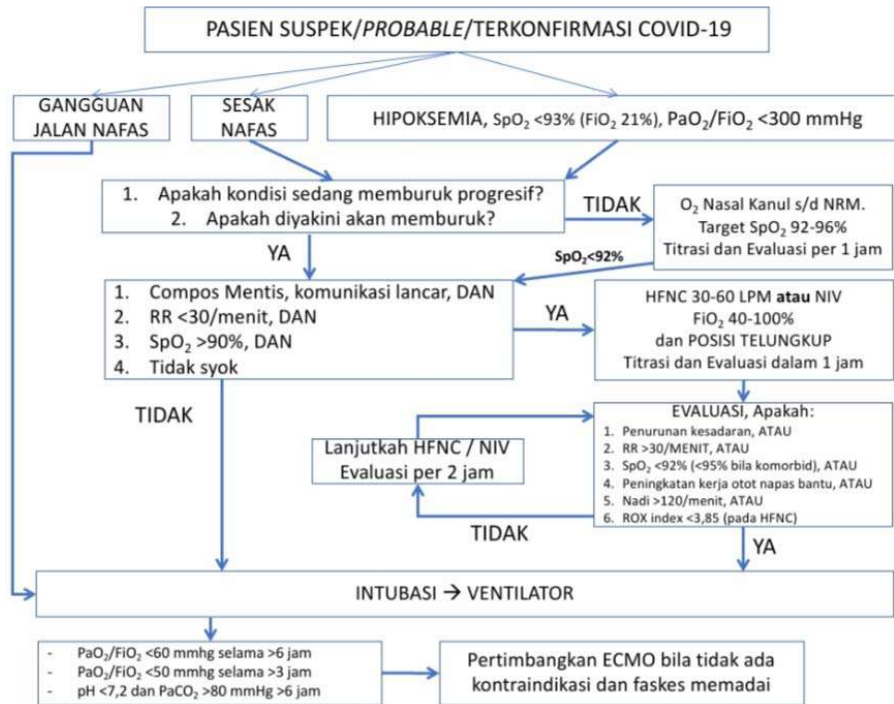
PASIEN SUSPEK/*PROBABLE*/TERKONFIRMASI COVID-19

GANGGUAN JALAN NAFAS

SESAK NAFAS

HIPOKSEMIA, $SpO_2$ <93% ($FiO_2$ 21%), $PaO_2/FiO_2$ <300 mmHg

1. Apakah kondisi sedang memburuk progresif?
2. Apakah diyakini akan memburuk?

TIDAK

$O_2$ Nasal Kanul s/d NRM.
Target $SpO_2$ 92-96%
Titrasi dan Evaluasi per 1 jam

YA

$SpO_2$<92%

1. Compos Mentis, komunikasi lancar, DAN
2. RR <30/menit, DAN
3. $SpO_2$ >90%, DAN
4. Tidak syok

YA

HFNC 30-60 LPM **atau** NIV
$FiO_2$ 40-100%
dan POSISI TELUNGKUP
Titrasi dan Evaluasi dalam 1 jam

TIDAK

Lanjutkah HFNC / NIV
Evaluasi per 2 jam

EVALUASI, Apakah:
1. Penurunan kesadaran, ATAU
2. RR >30/MENIT, ATAU
3. $SpO_2$ <92% (<95% bila komorbid), ATAU
4. Peningkatan kerja otot napas bantu, ATAU
5. Nadi >120/menit, ATAU
6. ROX index <3,85 (pada HFNC)

TIDAK

YA

INTUBASI → VENTILATOR

- $PaO_2/FiO_2$ <60 mmhg selama >6 jam
- $PaO_2/FiO_2$ <50 mmhg selama >3 jam
- pH <7,2 dan $PaCO_2$ >80 mmHg >6 jam

Pertimbangkan ECMO bila tidak ada kontraindikasi dan faskes memadai